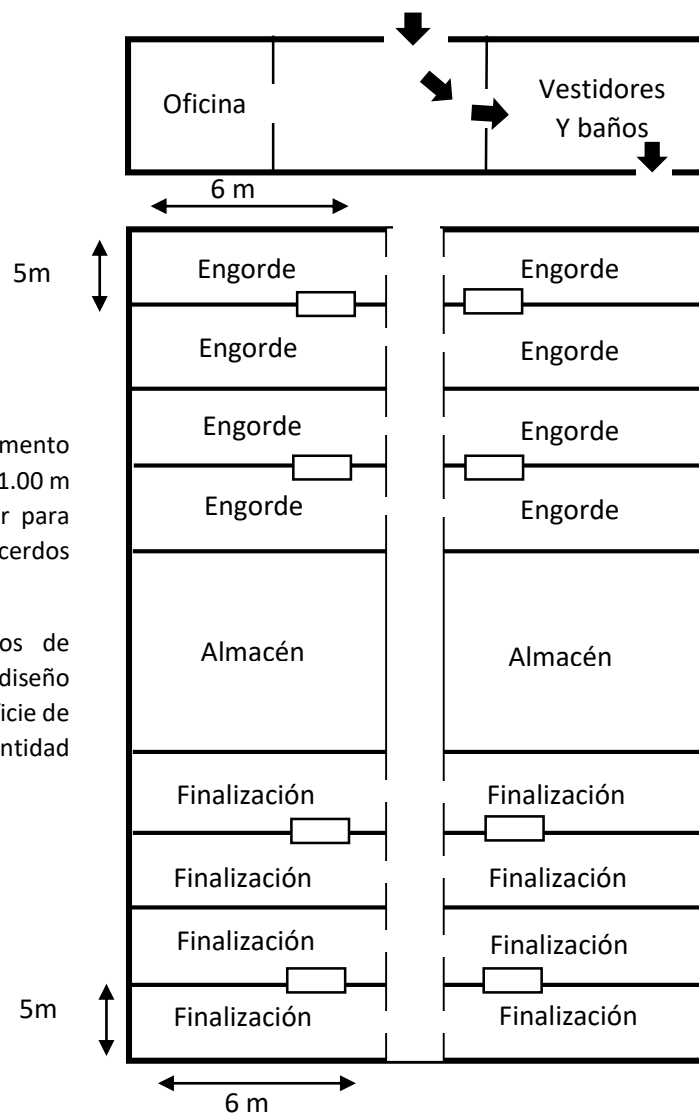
Oficina

Vestidores Y baños

6 m

5m

Engorde

Engorde

Engorde

Engorde

Engorde

Engorde

Engorde

Engorde

mento
1.00 m
r para
cerdos

os de
diseño
icie de
ntidad

Almacén

Almacén

Finalización

Finalización

Finalización

Finalización

Finalización

Finalización

Finalización

Finalización

5m

6 m